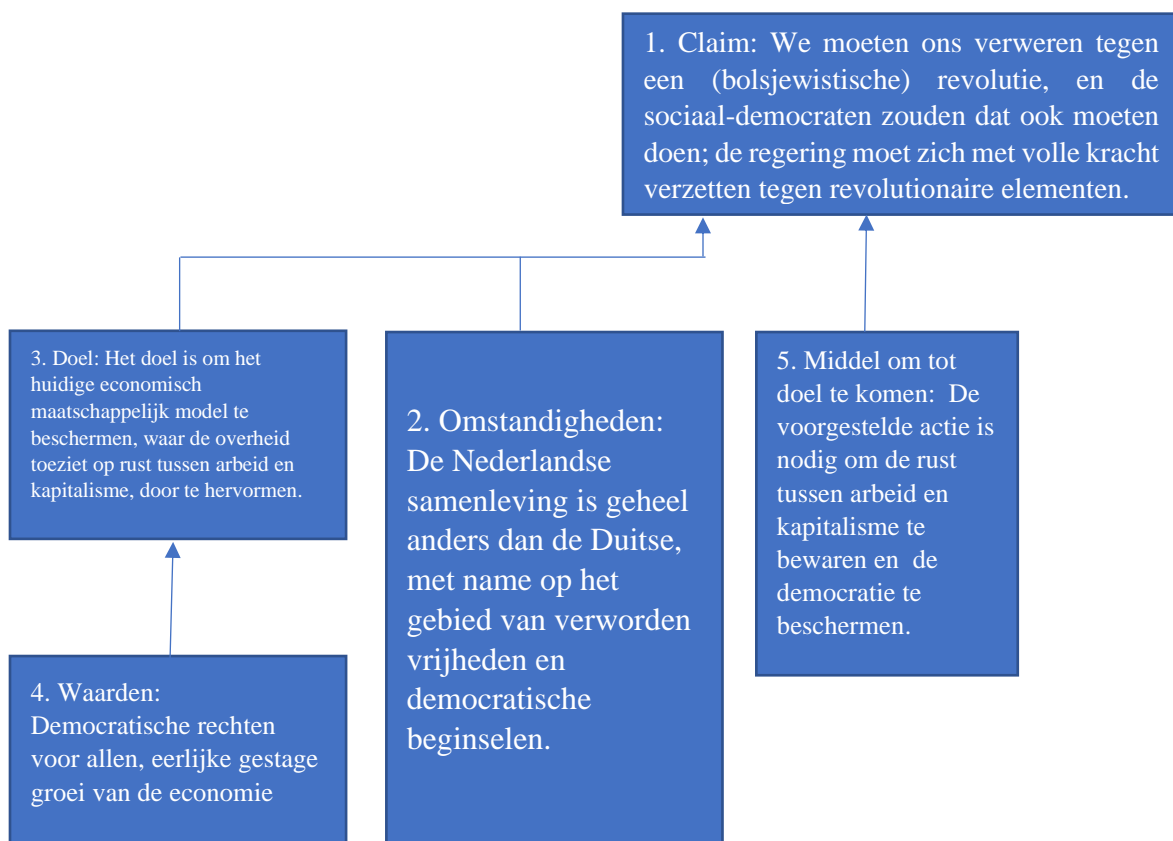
1. Claim: We moeten ons verweren tegen een (bolsjewistische) revolutie, en de sociaal-democraten zouden dat ook moeten doen; de regering moet zich met volle kracht verzetten tegen revolutionaire elementen.

3. Doel: Het doel is om het huidige economisch maatschappelijk model te beschermen, waar de overheid toeziet op rust tussen arbeid en kapitalisme, door te hervormen.

2. Omstandigheden: De Nederlandse samenleving is geheel anders dan de Duitse, met name op het gebied van verworden vrijheden en democratische beginselen.

5. Middel om tot doel te komen: De voorgestelde actie is nodig om de rust tussen arbeid en kapitalisme te bewaren en de democratie te beschermen.

4. Waarden: Democratische rechten voor allen, eerlijke gestage groei van de economie